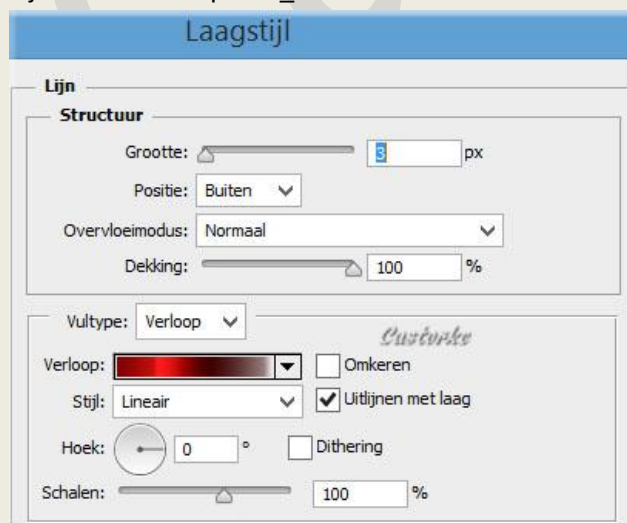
Laagstijl

Lijn

Structuur

Grootte: 3 px

Positie: Buiten

Overvloeimodus: Normaal

Dekking: 100 %

Vultype: Verloop

Custorke

Verloop: Omkeren

Stijl: Lineair Uitlijnen met laag

Hoek: 0 ° Dithering

Schalen: 100 %